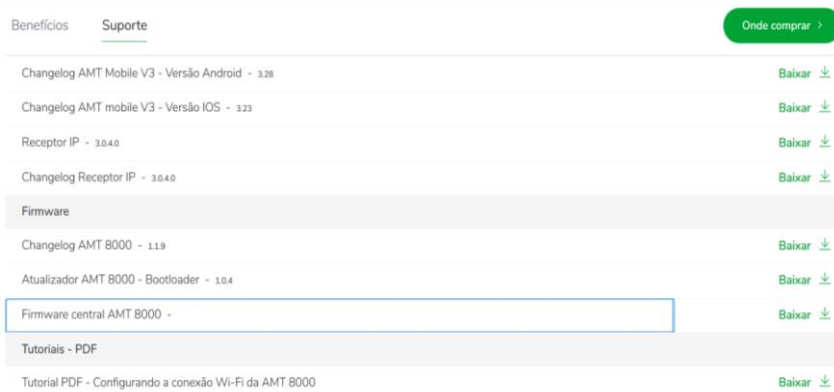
Benefícios Suporte

Onde comprar >

Changelog AMT Mobile V3 - Versão Android - 3.28 Baixar

Changelog AMT mobile V3 - Versão IOS - 3.23 Baixar

Receptor IP - 3.0.4.0 Baixar

Changelog Receptor IP - 3.0.4.0 Baixar

Firmware

Changelog AMT 8000 - 1.1.9 Baixar

Atualizador AMT 8000 - Bootloader - 1.0.4 Baixar

Firmware central AMT 8000 - Baixar

Tutoriais - PDF

Tutorial PDF - Configurando a conexão Wi-Fi da AMT 8000 Baixar